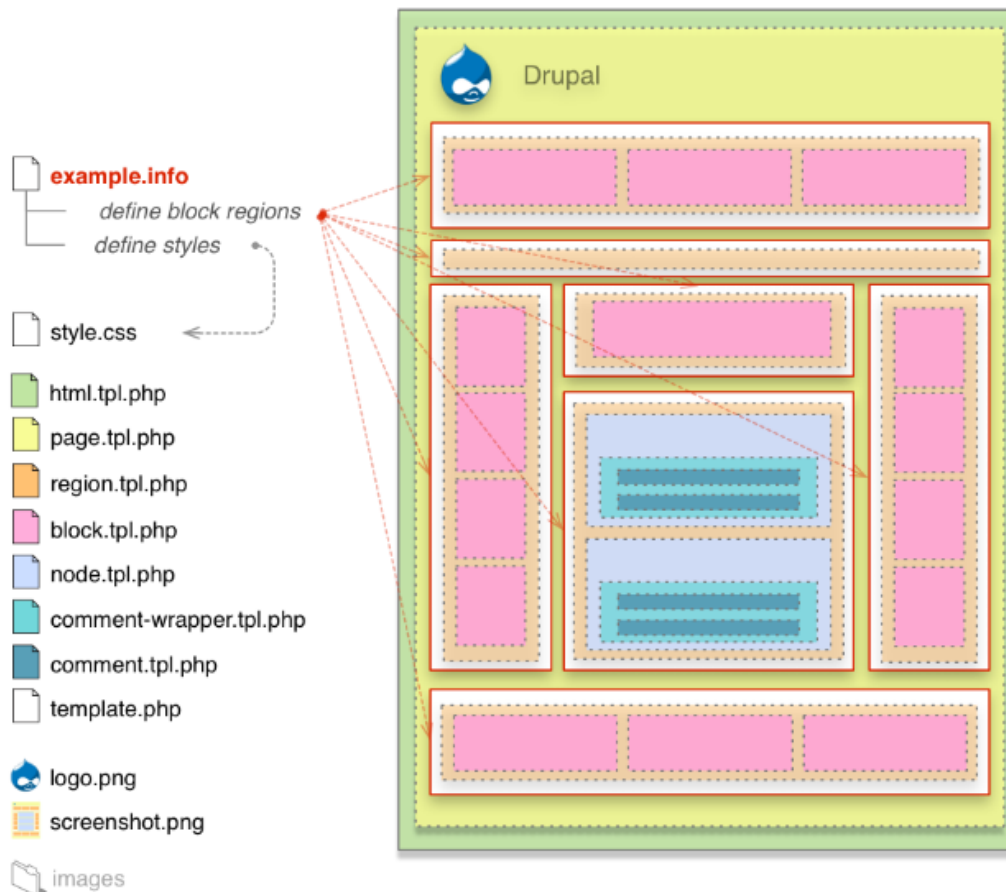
Drupal

example.info
define block regions
define styles

style.css

html.tpl.php
page.tpl.php
region.tpl.php
block.tpl.php
node.tpl.php
comment-wrapper.tpl.php
comment.tpl.php
template.php

logo.png
screenshot.png

images